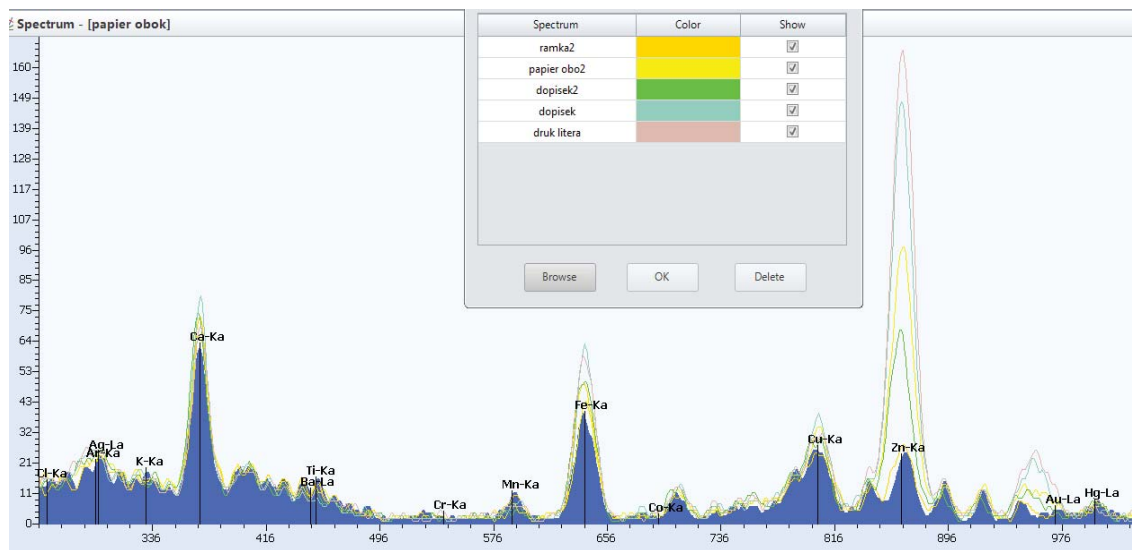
Spectrum - [papier obok]

| Spectrum | Color | Show |
|---|---|---|
| ramka2 | | ☑ |
| papier obo2 | | ☑ |
| dopisek2 | | ☑ |
| dopisek | | ☑ |
| druk litera | | ☑ |

Browse OK Delete

160
149
139
128
117
107
96
85
75
64
53
43
32
21
11
0

Cl-Ka
Ag-La
Ar-Ka
K-Ka
Ca-Ka
Ti-Ka
Ba-La
Cr-Ka
Mn-Ka
Fe-Ka
Co-Ka
Cu-Ka
Zn-Ka
Au-La
Hg-La

336 416 496 576 656 736 816 896 976